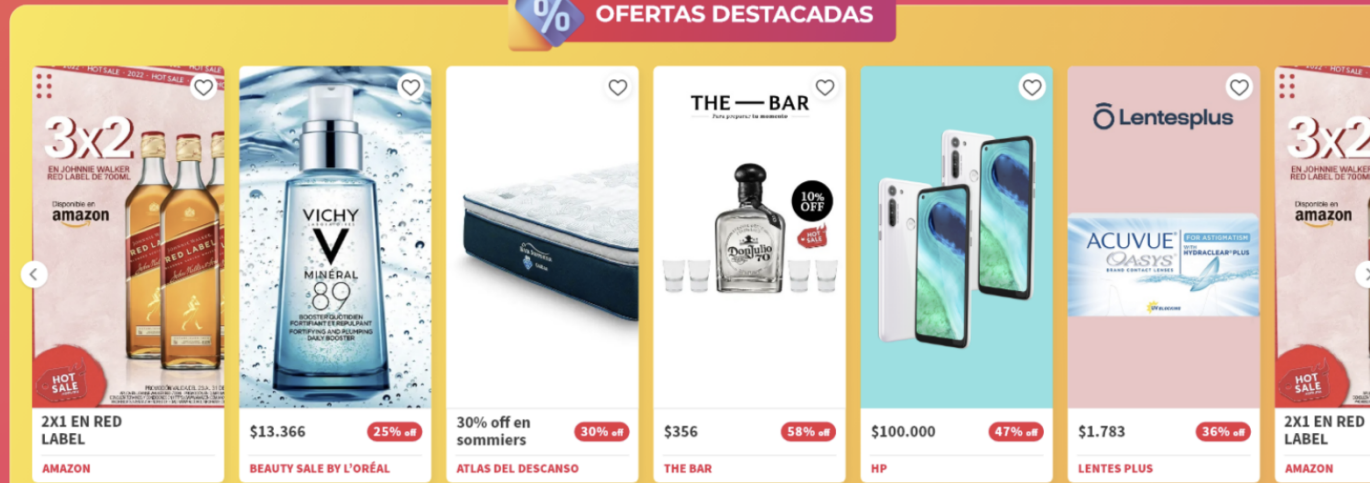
%
OFERTAS DESTACADAS

HOT SALE · 2022 · HOT SALE
3x2
EN JOHNNIE WALKER RED LABEL DE 700ML
Disponible en amazon
RED LABEL
HOT SALE
2X1 EN RED LABEL
AMAZON

VICHY
MINÉRAL 89
BOOSTER QUOTIDIEN FORTIFIANT ET REPULPANT
FORTIFYING AND PLUMPING DAILY BOOSTER
$13.366
25% off
BEAUTY SALE BY L'ORÉAL

30% off en sommiers
30% off
ATLAS DEL DESCANSO

THE — BAR
10% OFF
HOT SALE
Don Julio 70
$356
58% off
THE BAR

$100.000
47% off
HP

Lentesplus
ACUVUE OASYS
FOR ASTIGMATISM
HYDRACLEAR PLUS
$1.783
36% off
LENTES PLUS

3x2
EN JOHNNIE WALKER
Disponible en amazon
HOT SALE
2X1 EN RED LABEL
AMAZON